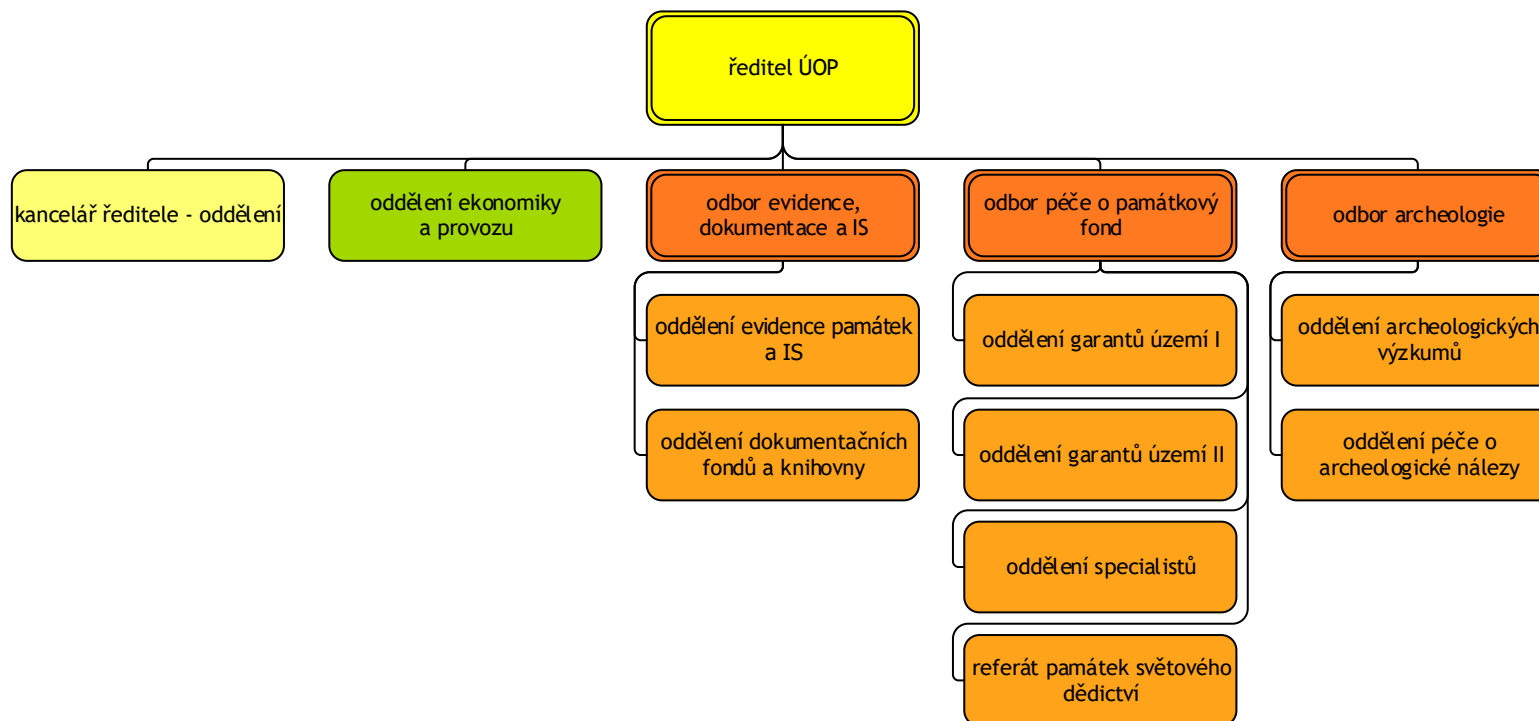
ředitel ÚOP

kancelář ředitele - oddělení

oddělení ekonomiky a provozu

odbor evidence, dokumentace a IS

oddělení evidence památek a IS

oddělení dokumentačních fondů a knihovny

odbor péče o památkový fond

oddělení garantů území I

oddělení garantů území II

oddělení specialistů

referát památek světového dědictví

odbor archeologie

oddělení archeologických výzkumů

oddělení péče o archeologické nálezy